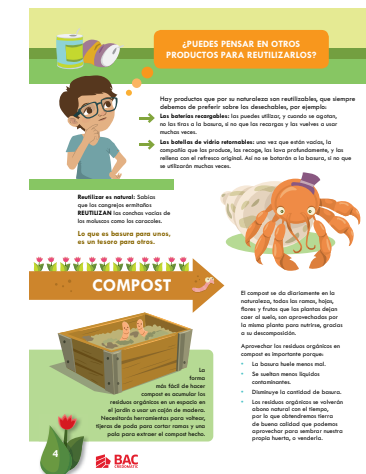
¿PUEDES PENSAR EN OTROS PRODUCTOS PARA REUTILIZARLOS?

Hay productos que por su naturaleza son reutilizables, que siempre debemos de preferir sobre los desechables, por ejemplo:

Las baterías recargables: las puedes utilizar, y cuando se agotan, no las tiras a la basura, si no que las recargas y las vuelves a usar muchas veces.

Las botellas de vidrio retornables: una vez que están vacías, la compañía que las produce, las recoge, las lava profundamente, y las rellena con el refresco original. Así no se botarán a la basura, si no que se utilizarán muchas veces.

Reutilizar es natural: Sabías que los cangrejos ermitaños REUTILIZAN las conchas vacías de los moluscos como sus caracoles.

Lo que es basura para unos, es un tesoro para otros.

COMPOST

El compost se da diariamente en la naturaleza, todas las ramas, hojas, flores y frutos que las plantas dejan caer al suelo, son aprovechados por la misma planta para nutrirse, gracias a su descomposición.

Aprovechar los residuos orgánicos en compost es importante porque:

La basura huele menos mal.

Se vuelven menos líquidos contaminantes.

Disminuye la cantidad de basura.

Los residuos orgánicos se vuelven abono natural con el tiempo, por lo que obtendremos tierra de buena calidad que podemos aprovechar para sembrar nuestra propia huerta, o venderla.

La forma más fácil de hacer compost es acumular los residuos orgánicos en un espacio en el jardín o usar un cajón de madera. Necesitarás herramientas para voltear, tijeras de poda para cortar ramas y una pala para extraer el compost hecho.

4

BAC CREDOMATIC